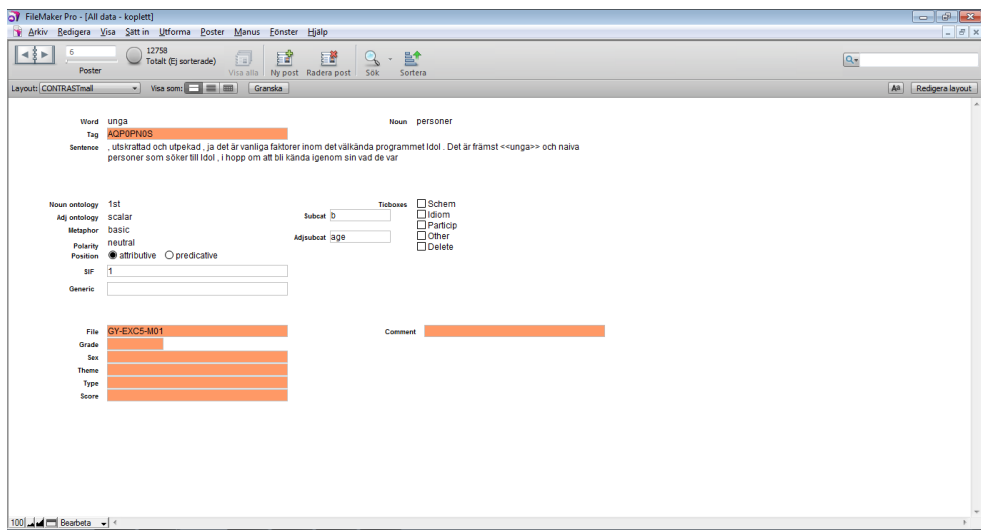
FileMaker Pro - [All data - koplett]

Arkiv Redigera Visa Sätt in Utforma Poster Manus Fönster Hjälp

6
Poster

12758
Totalt (Ej sorterade)

Visa alla Ny post Radera post Sök Sortera

Layout: CONTRASTmall Visa som: Granska

Redigera layout

Word unga
Noun personer
Tag AQP0PN0S
Sentence , utskrattad och utpekad , ja det är vanliga faktorer inom det välkända programmet Idol . Det är främst <<unga>> och naiva personer som söker till Idol , i hopp om att bli kända igenom sin vad de var

Noun ontology 1st
Adj ontology scalar
Metaphor basic
Polarity neutral
Position attributive predicative
SIF 1
Generic

Ticboxes Schem Idiom Particip Other Delete
Subcat b
Adjsubcat age

File GY-EXC5-M01
Grade
Sex
Theme
Type
Score
Comment

100 Bearbeta